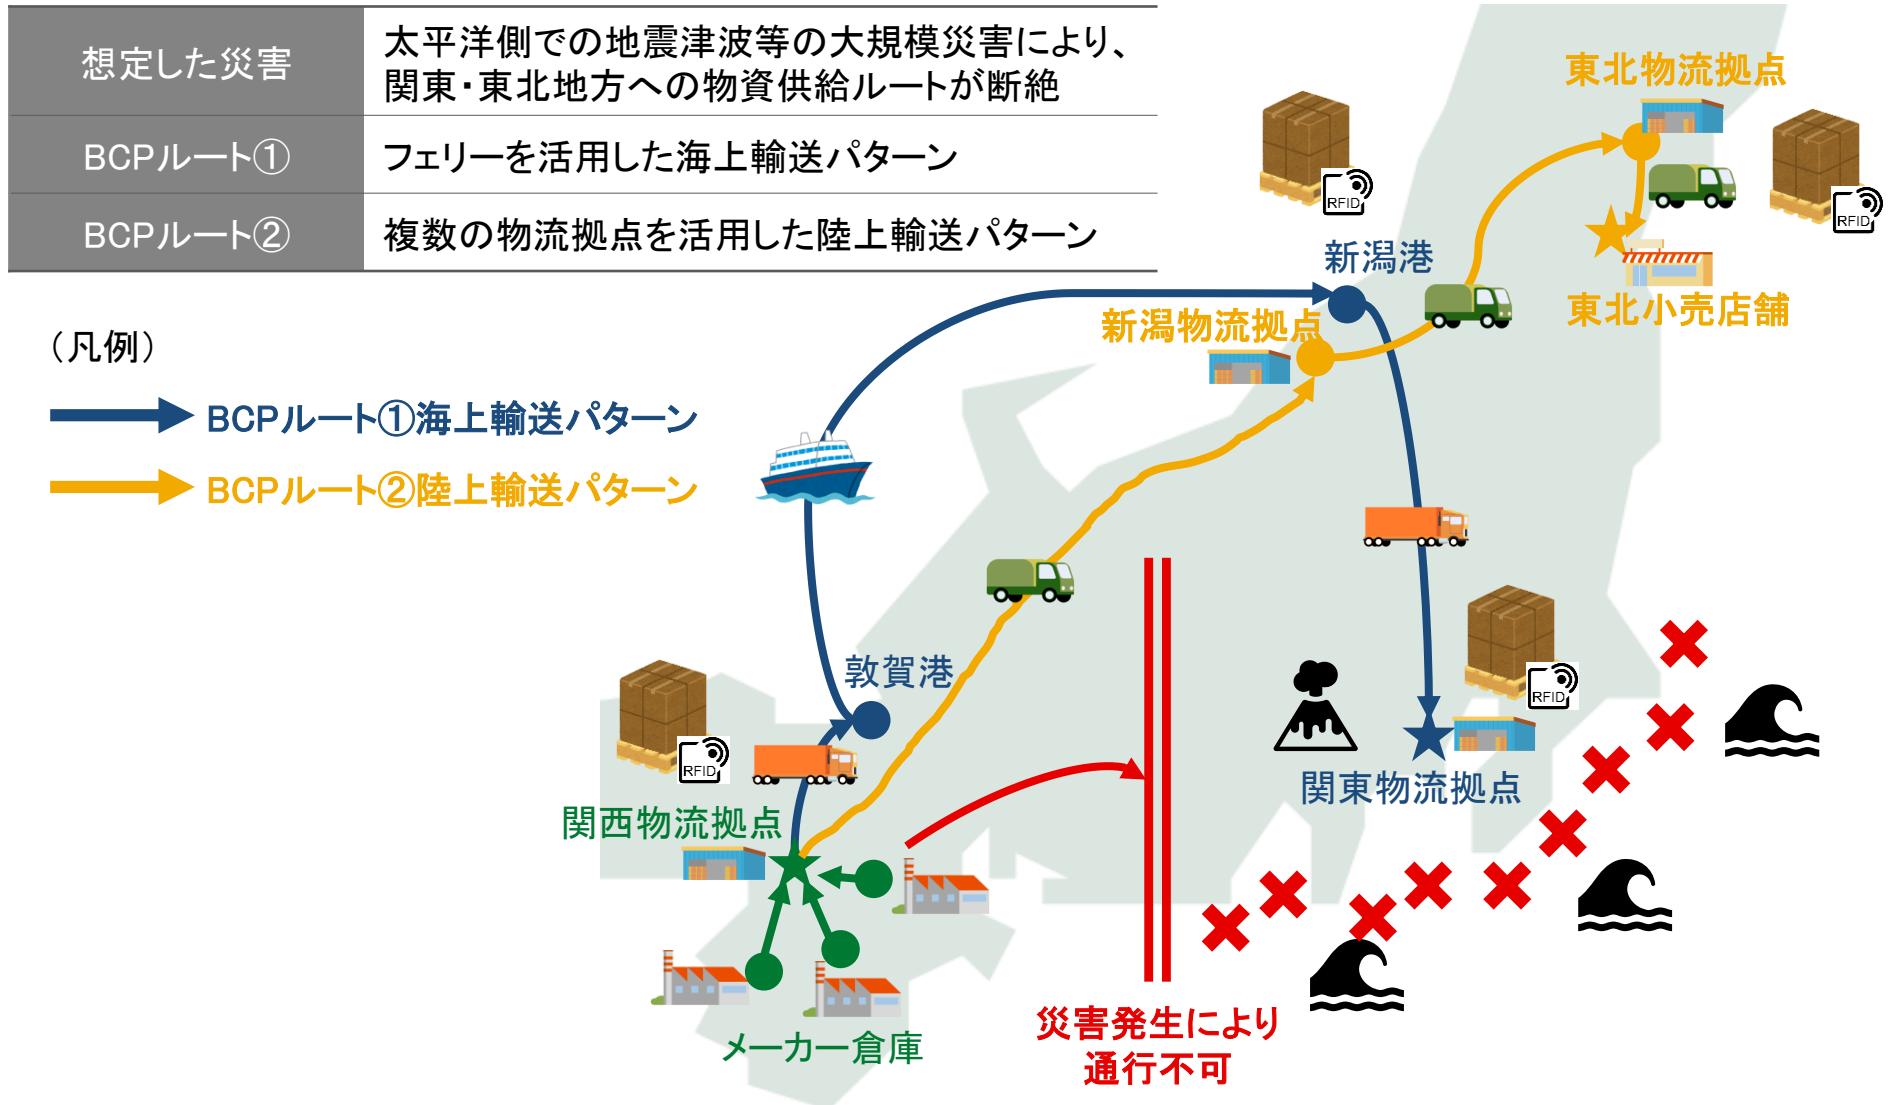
| 想定した災害 | 太平洋側での地震津波等の大規模災害により、関東・東北地方への物資供給ルートが断絶 |
|---|---|
| BCPルート① | フェリーを活用した海上輸送パターン |
| BCPルート② | 複数の物流拠点を活用した陸上輸送パターン |

（凡例）
BCPルート①海上輸送パターン
BCPルート②陸上輸送パターン

東北物流拠点
RFID
RFID
新潟港
東北小売店舗
新潟物流拠点
敦賀港
RFID
RFID
関西物流拠点
関東物流拠点
メーカー倉庫
災害発生により通行不可